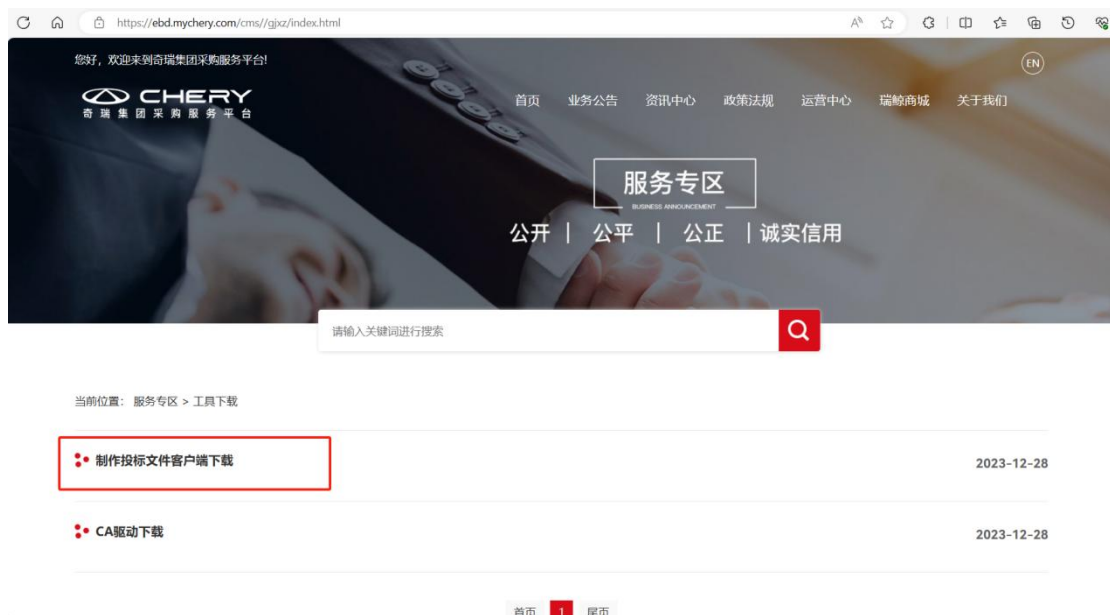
https://ebd.mychery.com/cms//gjxz/index.html

您好，欢迎来到奇瑞集团采购服务平台!

EN

CHERY
奇瑞集团采购服务平台

首页 业务公告 资讯中心 政策法规 运营中心 瑞鲸商城 关于我们

服务专区
BUSINESS ANNOUNCEMENT

公开 | 公平 | 公正 | 诚实信用

请输入关键词进行搜索

当前位置: 服务专区 > 工具下载

制作投标文件客户端下载 2023-12-28

CA驱动下载 2023-12-28

首页 1 尾页